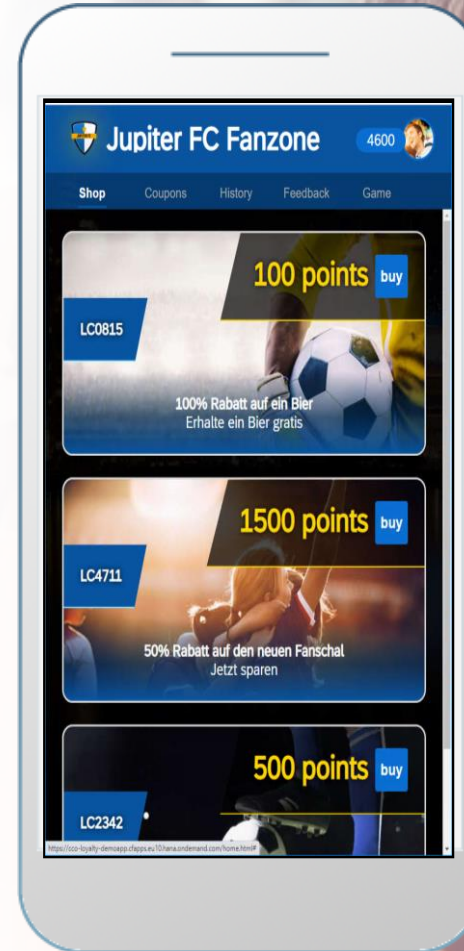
Jupiter FC Fanzone
4600

Shop
Coupons
History
Feedback
Game

100 points
buy
LC0815
100% Rabatt auf ein Bier
Erhalte ein Bier gratis

1500 points
buy
LC4711
50% Rabatt auf den neuen Fanschal
Jetzt sparen

500 points
buy
LC2342

https://cco-loyalty-demoapp.cfapps.eu10.hana.ondemand.com/home.html#